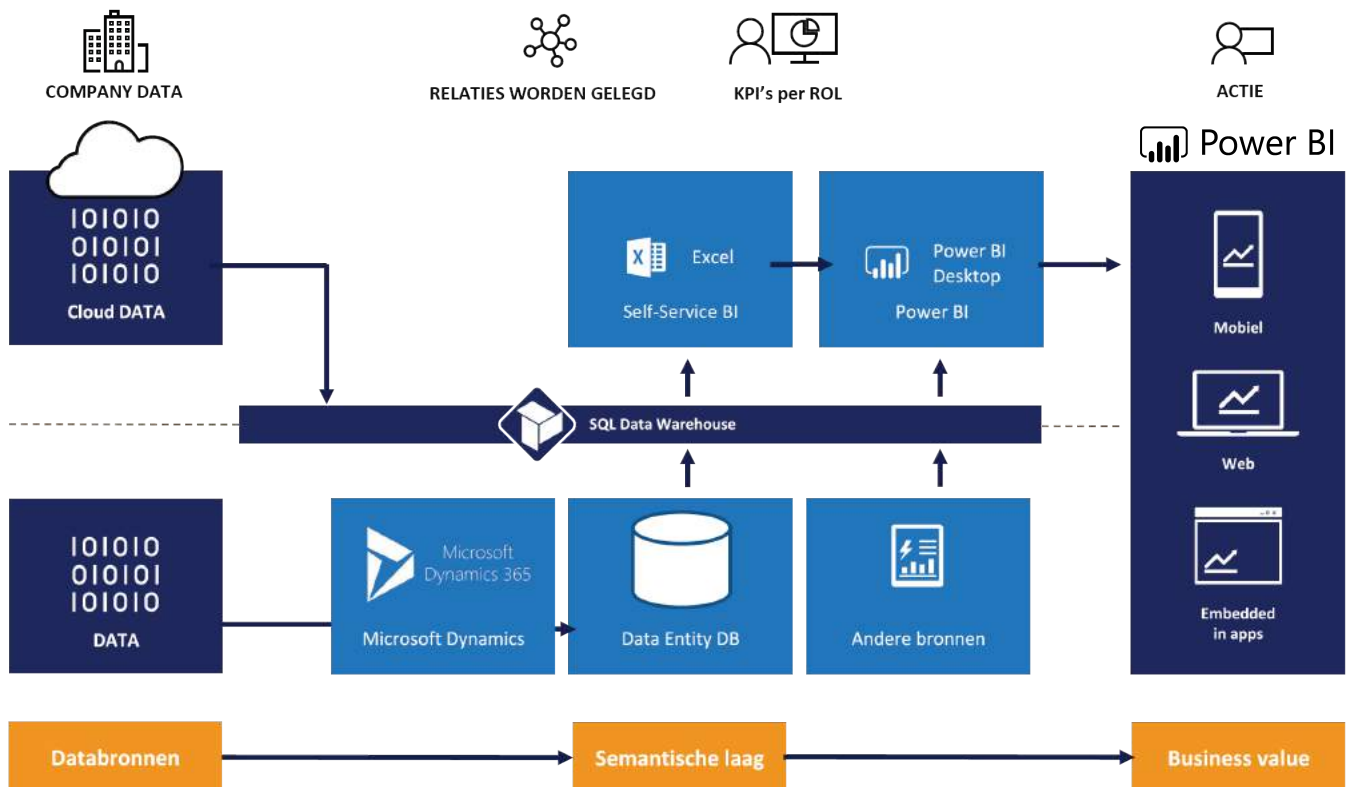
COMPANY DATA

RELATIES WORDEN GELEGD

KPI's per ROL

ACTIE

Power BI

101010
010101
101010
Cloud DATA

Excel
Self-Service BI

Power BI Desktop
Power BI

Mobiel

SQL Data Warehouse

Web

101010
010101
101010
DATA

Microsoft Dynamics 365
Microsoft Dynamics

Data Entity DB

Andere bronnen

Embedded in apps

Databronnen

Semantische laag

Business value